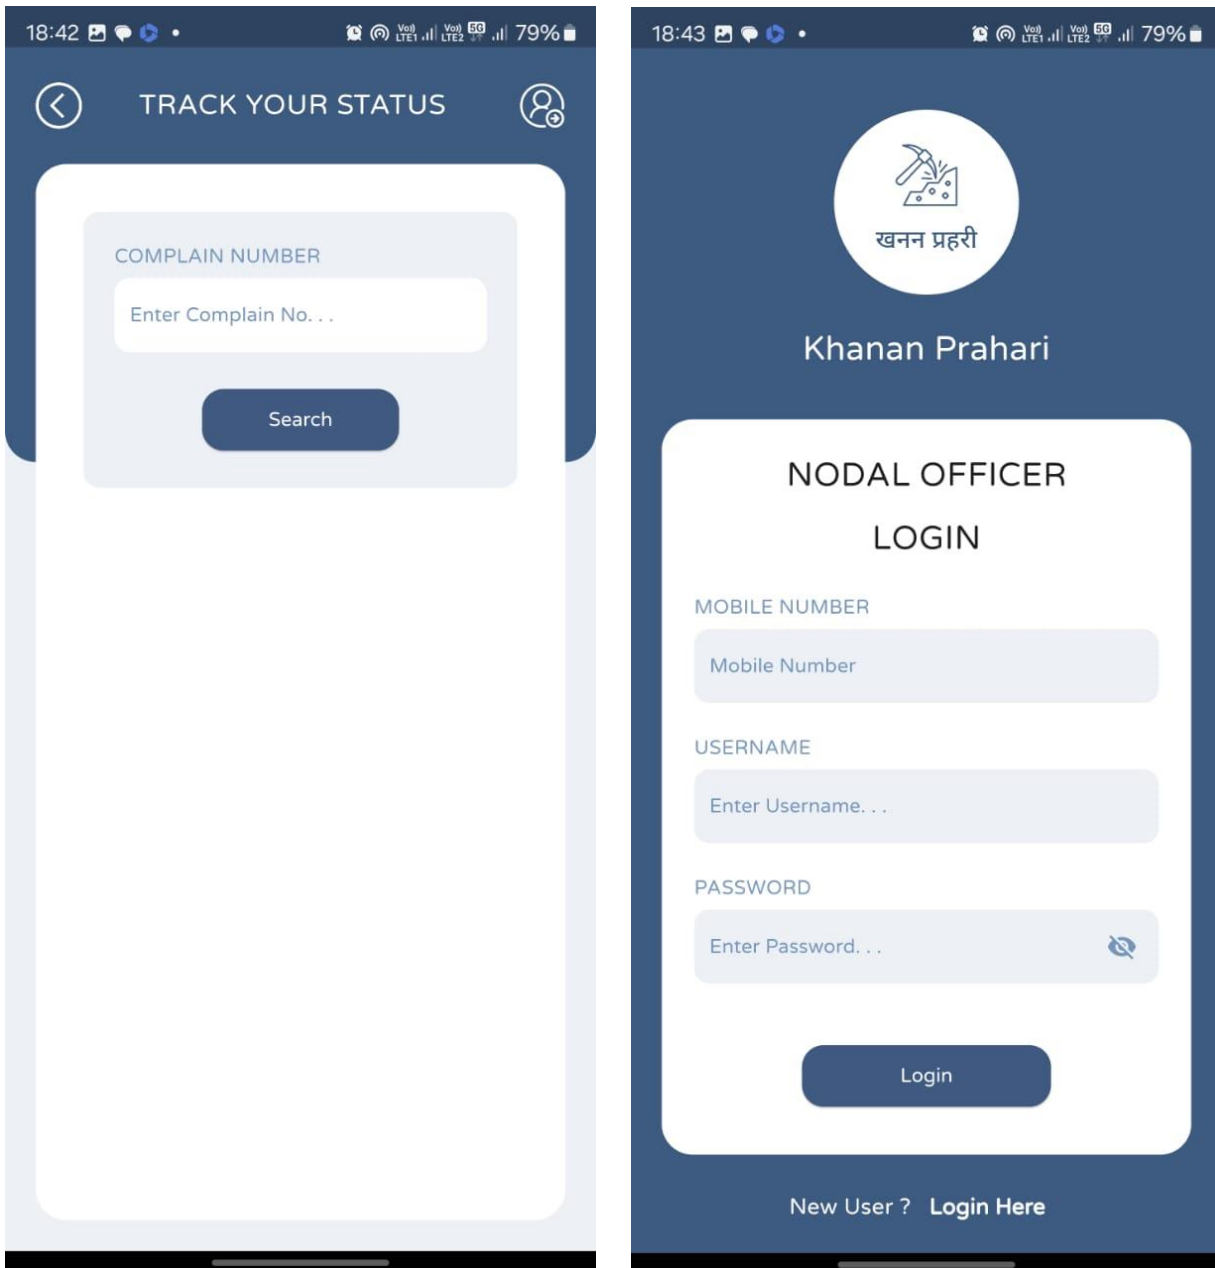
18:42 • Vo) LTE1 Vo) LTE2 5G 79%

TRACK YOUR STATUS

COMPLAIN NUMBER

Enter Complain No. . .

Search

18:43 • Vo) LTE1 Vo) LTE2 5G 79%

खनन प्रहरी

Khanan Prahari

NODAL OFFICER LOGIN

MOBILE NUMBER

Mobile Number

USERNAME

Enter Username. . .

PASSWORD

Enter Password. . .

Login

New User ? Login Here